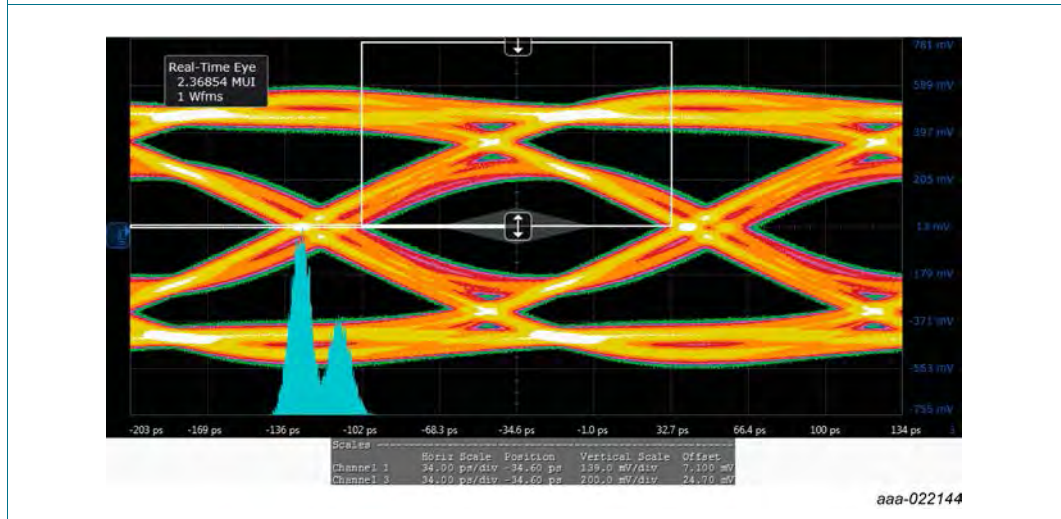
Real-Time Eye
2.36854 MUI
1 Wfms

781 mV
589 mV
397 mV
205 mV
13 mV
-179 mV
-371 mV
-563 mV
-755 mV

-203 ps
-169 ps
-136 ps
-102 ps
-68.3 ps
-34.6 ps
-1.0 ps
32.7 ps
66.4 ps
100 ps
134 ps

Scales

| | Horiz Scale | Position | Vertical Scale | Offset |
|---|---|---|---|---|
| Channel 1 | 34.00 ps/div | -34.60 ps | 139.0 mV/div | 7.100 mV |
| Channel 3 | 34.00 ps/div | -34.60 ps | 200.0 mV/div | 24.70 mV |

aaa-022144